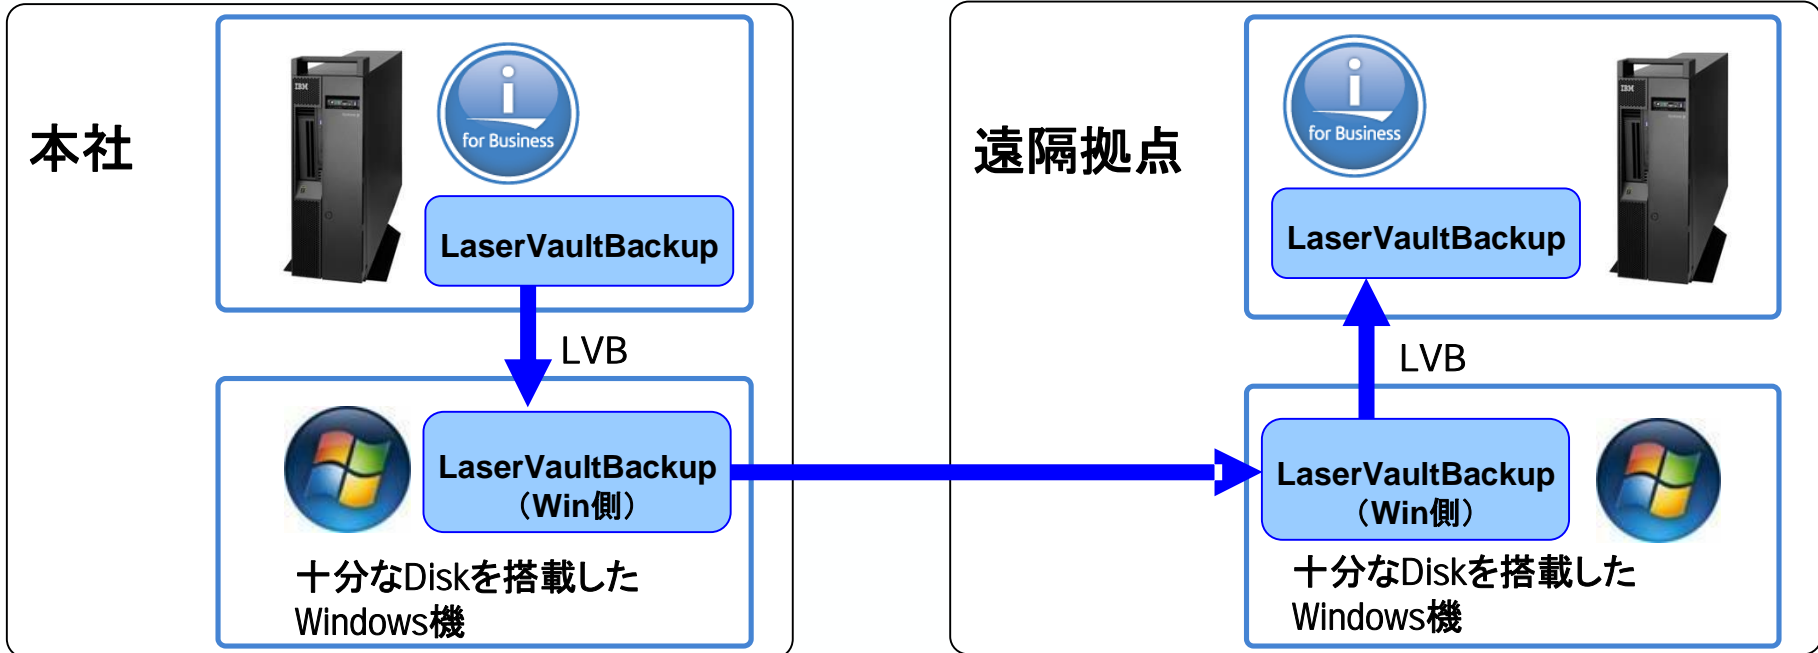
本社

IBM

for Business

LaserVaultBackup

LVB

LaserVaultBackup
（Win側）

十分なDiskを搭載した
Windows機

遠隔拠点

for Business

IBM

LaserVaultBackup

LVB

LaserVaultBackup
（Win側）

十分なDiskを搭載した
Windows機